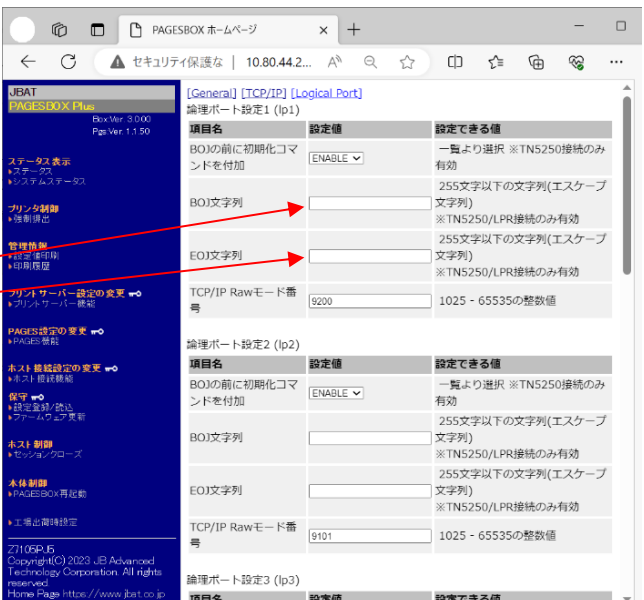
PAGESBOX ホームページ

セキュリティ保護な | 10.80.44.2...

JBAT
PAGESBOX Plus
Box Ver. 3.0.00
Pgs Ver. 1.1.50

ステータス表示
▸ステータス
▸システムステータス

プリンタ制御
▸強制排出

管理情報
▸設定値印刷
▸印刷履歴

プリントサーバー設定の変更
▸プリントサーバー機能

PAGES設定の変更
▸PAGES機能

ホスト接続設定の変更
▸ホスト接続機能

保守
▸設定登録/読込
▸ファームウェア更新

ホスト制御
▸セッションクローズ

本体制御
▸PAGESBOX再起動

▸工場出荷時設定

Z7105PJ5
Copyright(C) 2023 JB Advanced Technology Corporation. All rights reserved
Home Page https://www.jbat.co.jp

[General] [TCP/IP] [Logical Port]

論理ポート設定1 (lp1)

| 項目名 | 設定値 | 設定できる値 |
|---|---|---|
| BOJの前に初期化コマンドを付加 | ENABLE | 一覧より選択 ※TN5250接続のみ有効 |
| BOJ文字列 | | 255文字以下の文字列(エスケープ文字列) ※TN5250/LPR接続のみ有効 |
| EOJ文字列 | | 255文字以下の文字列(エスケープ文字列) ※TN5250/LPR接続のみ有効 |
| TCP/IP Rawモード番号 | 9200 | 1025 - 65535の整数値 |

論理ポート設定2 (lp2)

| 項目名 | 設定値 | 設定できる値 |
|---|---|---|
| BOJの前に初期化コマンドを付加 | ENABLE | 一覧より選択 ※TN5250接続のみ有効 |
| BOJ文字列 | | 255文字以下の文字列(エスケープ文字列) ※TN5250/LPR接続のみ有効 |
| EOJ文字列 | | 255文字以下の文字列(エスケープ文字列) ※TN5250/LPR接続のみ有効 |
| TCP/IP Rawモード番号 | 9101 | 1025 - 65535の整数値 |

論理ポート設定3 (lp3)

| 項目名 | 設定値 | 設定できる値 |
|---|---|---|